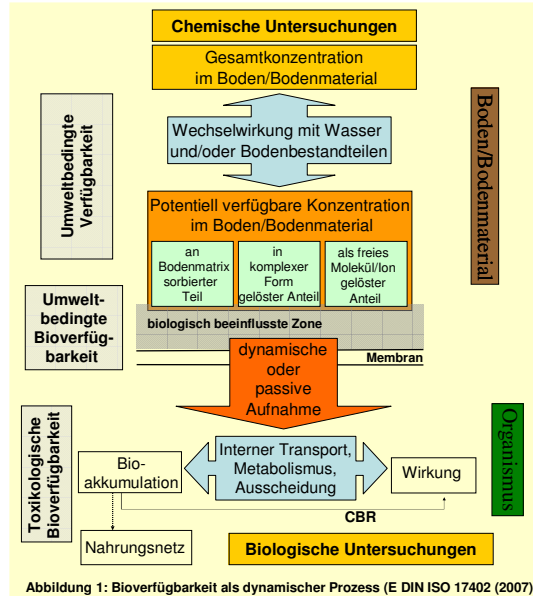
Chemische Untersuchungen

Gesamtkonzentration im Boden/Bodenmaterial

Umweltbedingte Verfügbarkeit

Boden/Bodenmaterial

Wechselwirkung mit Wasser und/oder Bodenbestandteilen

Potentiell verfügbare Konzentration im Boden/Bodenmaterial

an Bodenmatrix sorbierter Teil

in komplexer Form gelöster Anteil

als freies Molekül/Ion gelöster Anteil

Umweltbedingte Bioverfügbarkeit

biologisch beeinflusste Zone

Membran

dynamische oder passive Aufnahme

Toxikologische Bioverfügbarkeit

Organismus

Bioakkumulation

Interner Transport, Metabolismus, Ausscheidung

Wirkung

CBR

Nahrungsnetz

Biologische Untersuchungen

Abbildung 1: Bioverfügbarkeit als dynamischer Prozess (E DIN ISO 17402 (2007)